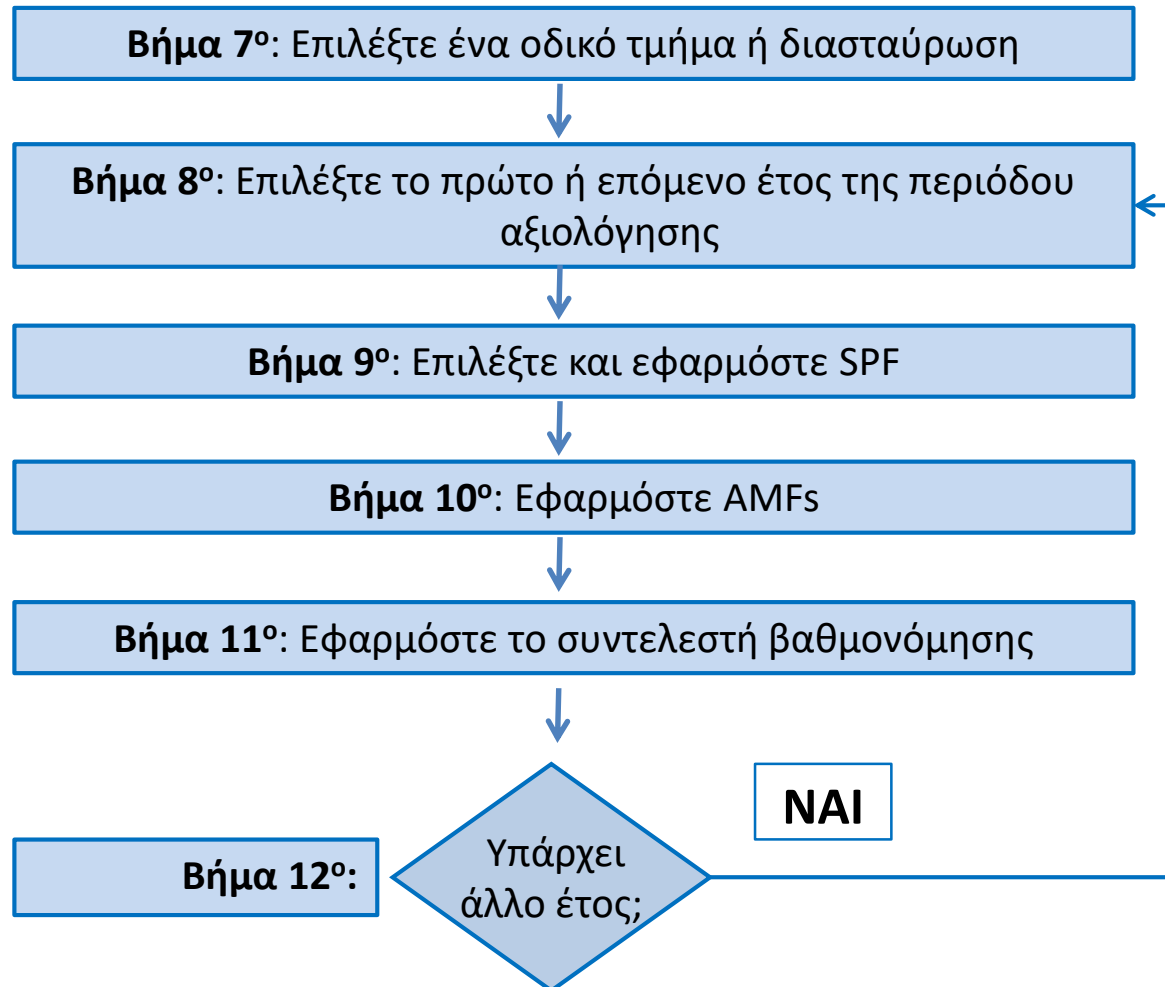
**Βήμα 7ο**: Επιλέξτε ένα οδικό τμήμα ή διασταύρωση

**Βήμα 8ο**: Επιλέξτε το πρώτο ή επόμενο έτος της περιόδου αξιολόγησης

**Βήμα 9ο**: Επιλέξτε και εφαρμόστε SPF

**Βήμα 10ο**: Εφαρμόστε AMFs

**Βήμα 11ο**: Εφαρμόστε το συντελεστή βαθμονόμησης

**ΝΑΙ**

**Βήμα 12ο:**

Υπάρχει άλλο έτος;